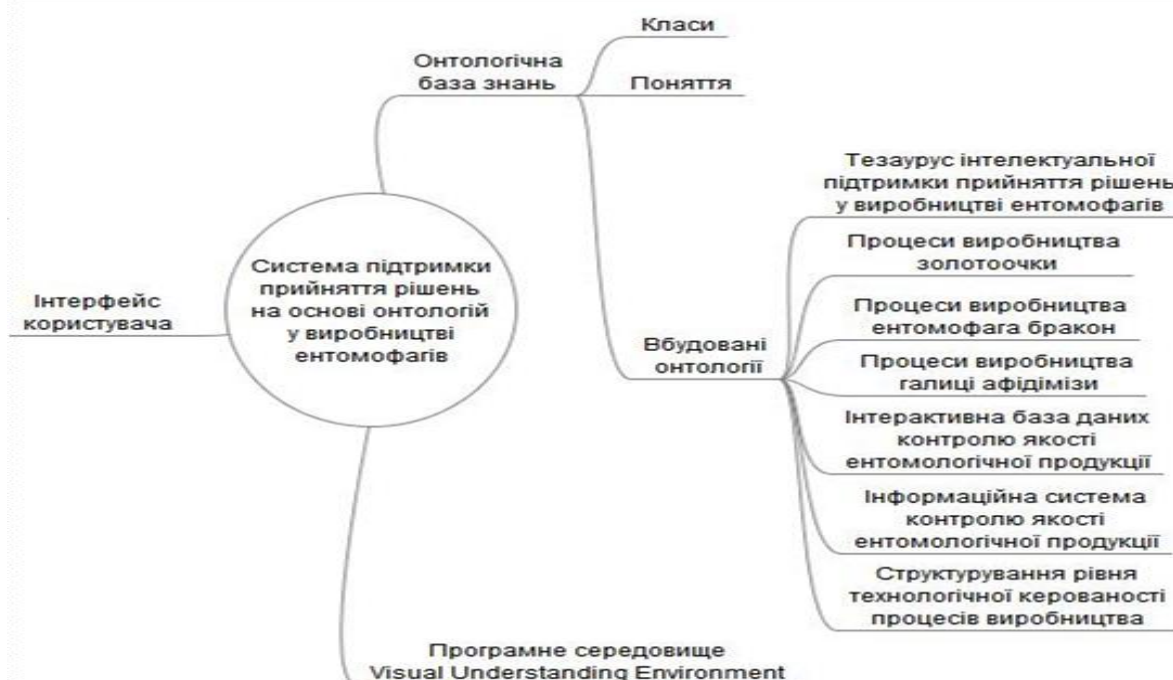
Класи

Онтологічна база знань

Поняття

Тезаурус інтелектуальної підтримки прийняття рішень у виробництві ентомофагів

Процеси виробництва золотоочки

Система підтримки прийняття рішень на основі онтологій у виробництві ентомофагів

Інтерфейс користувача

Процеси виробництва ентомофага бракон

Вбудовані онтології

Процеси виробництва галиці афідімізи

Інтерактивна база даних контролю якості ентомологічної продукції

Інформаційна система контролю якості ентомологічної продукції

Структурування рівня технологічної керованості процесів виробництва

Програмне середовище Visual Understanding Environment